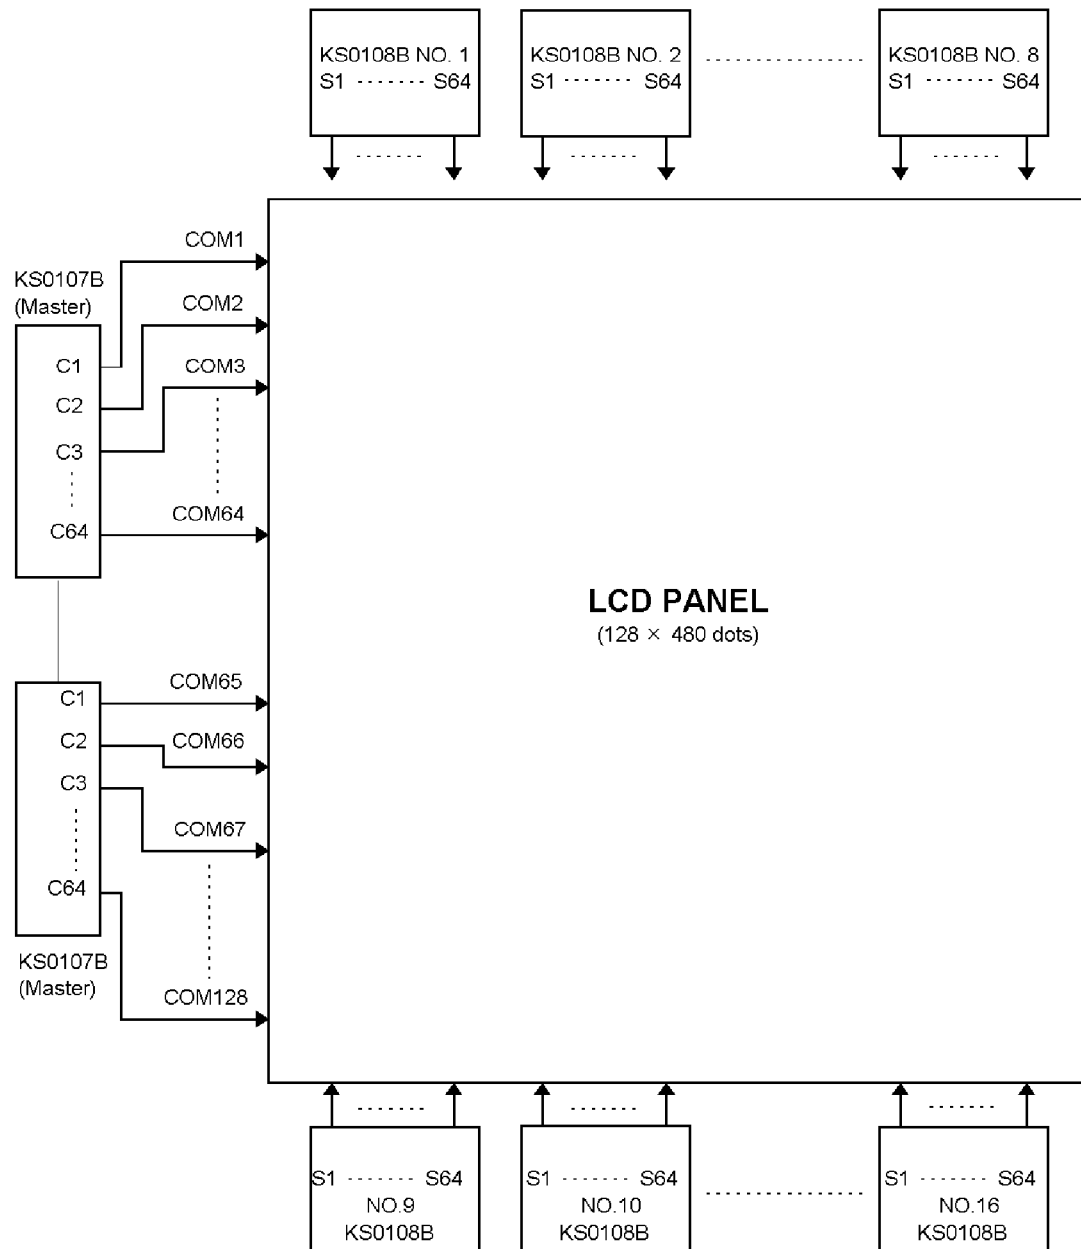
KS0108B NO. 1
S1 ······· S64

KS0108B NO. 2
S1 ······· S64

KS0108B NO. 8
S1 ······· S64

KS0107B
(Master)

C1
C2
C3
C64

COM1
COM2
COM3
COM64

LCD PANEL
(128 × 480 dots)

C1
C2
C3
C64

COM65
COM66
COM67
COM128

KS0107B
(Master)

S1 ······· S64
NO.9
KS0108B

S1 ······· S64
NO.10
KS0108B

S1 ······· S64
NO.16
KS0108B